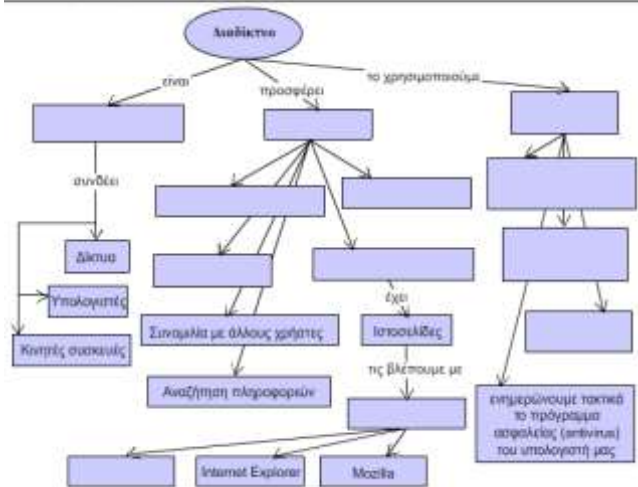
Διαδίκτυο

είναι

προσφέρει

το χρησιμοποιούμε

συνδέει

Δίκτυα

Υπολογιστές

Κινητές συσκευές

Συναμιλία με άλλους χρήστες

Αναζήτηση πληροφοριών

έχει

Ιστοσελίδες

τις βλέπουμε με

Internet Explorer

Mozilla

ενημερώνουμε τακτικά το πρόγραμμα ασφαλείας (antivirus) του υπολογιστή μας